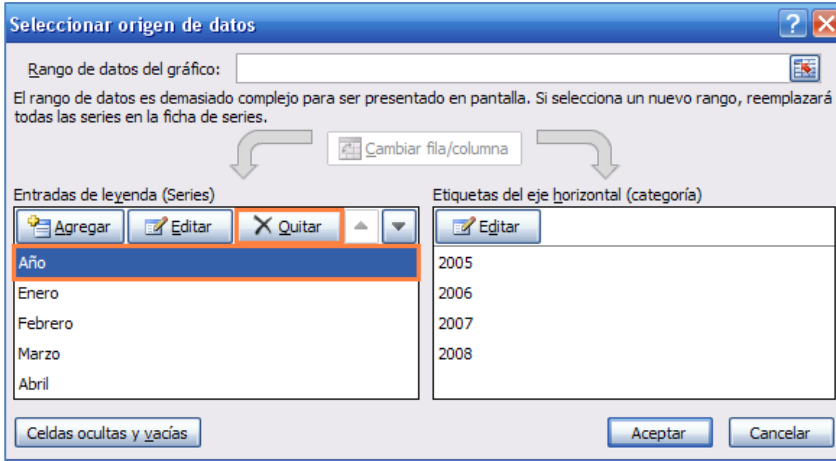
Seleccionar origen de datos

?

Rango de datos del gráfico:

El rango de datos es demasiado complejo para ser presentado en pantalla. Si selecciona un nuevo rango, reemplazará todas las series en la ficha de series.

Cambiar fila/columna

Entradas de leyenda (Series)

Agregar
Editar
Quitar

Año
Enero
Febrero
Marzo
Abril

Etiquetas del eje horizontal (categoría)

Editar

2005
2006
2007
2008

Celdas ocultas y vacías

Aceptar
Cancelar